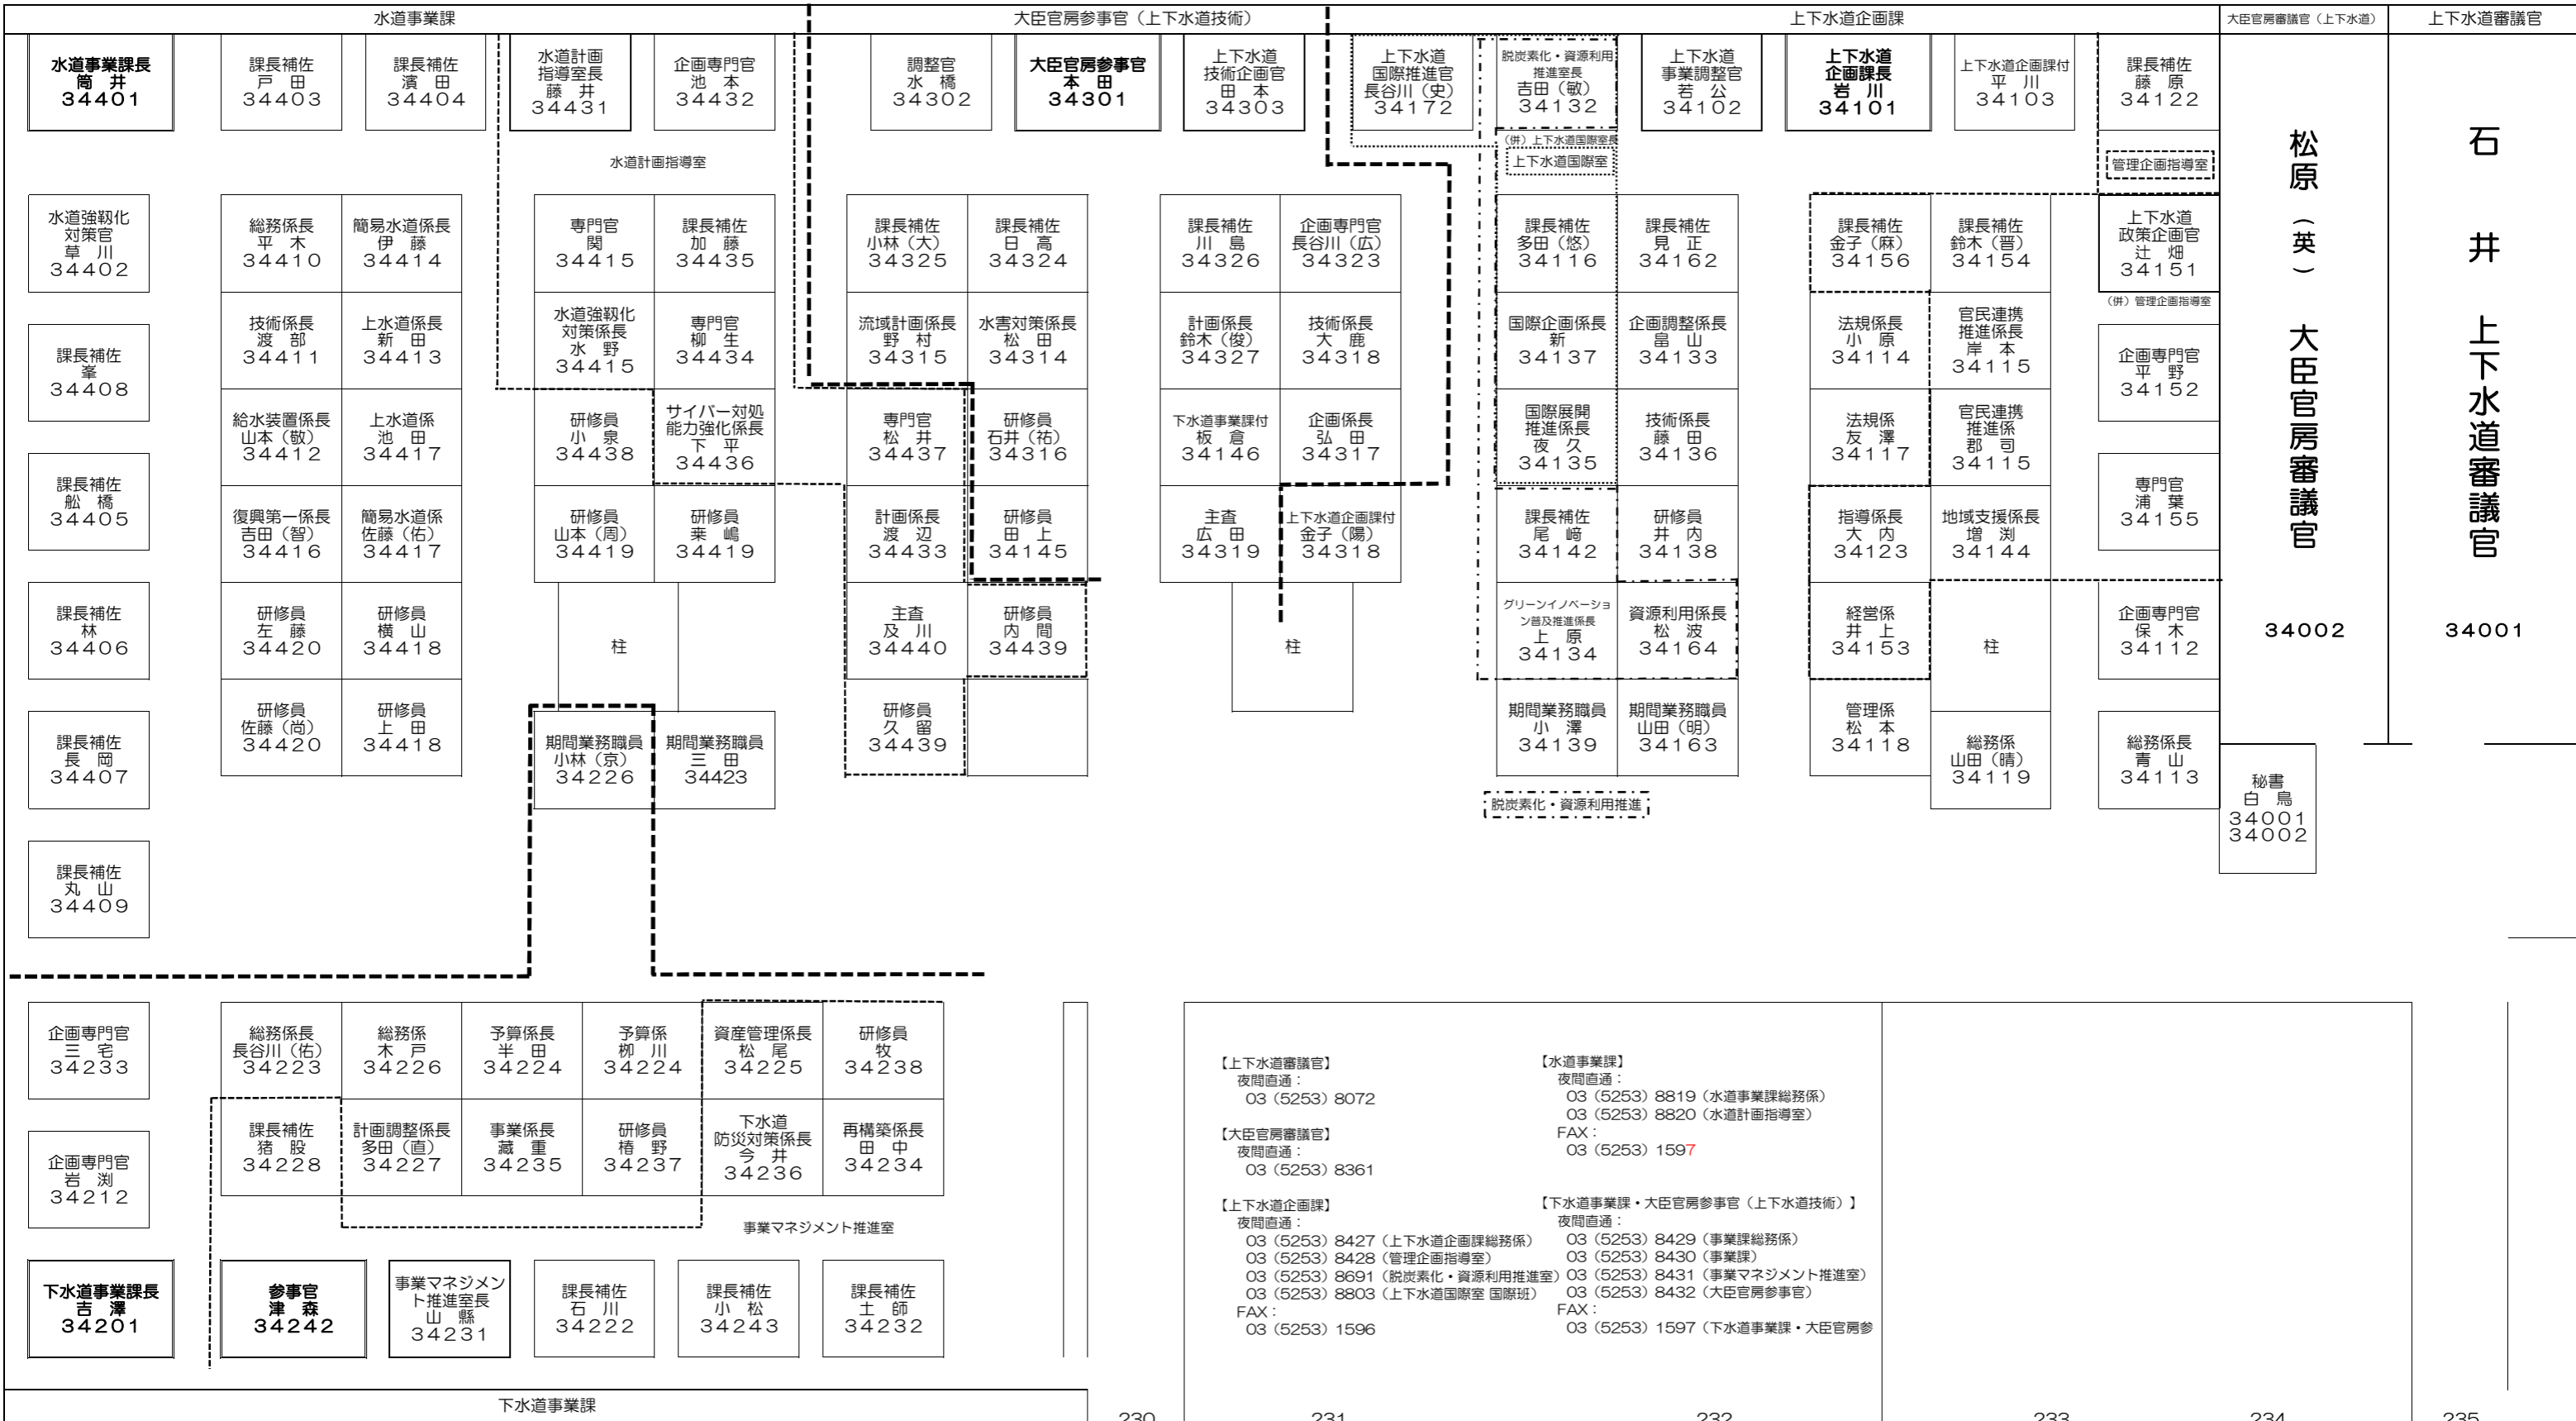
水道事業課

大臣官房参事官（上下水道技術）

上下水道企画課

大臣官房審議官（上下水道）

上下水道審議官

水道事業課長
筒井
34401

課長補佐
戸田
34403

課長補佐
濱田
34404

水道計画指導室長
藤井
34431

企画専門官
池本
34432

調整官
水橋
34302

大臣官房参事官
本田
34301

上下水道技術企画官
田本
34303

上下水道国際推進官
長谷川（史）
34172

脱炭素化・資源利用推進室長
吉田（敏）
34132

上下水道事業調整官
若公
34102

上下水道企画課長
岩川
34101

上下水道企画課付
平川
34103

課長補佐
藤原
34122

（併）上下水道国際室長

上下水道国際室

管理企画指導室

水道計画指導室

水道強靱化対策官
草川
34402

総務係長
平木
34410

簡易水道係長
伊藤
34414

専門官
関
34415

課長補佐
加藤
34435

課長補佐
小林（大）
34325

課長補佐
日高
34324

課長補佐
川島
34326

企画専門官
長谷川（広）
34323

課長補佐
多田（悠）
34116

課長補佐
見正
34162

課長補佐
金子（麻）
34156

課長補佐
鈴木（晋）
34154

上下水道政策企画官
辻畑
34151

（併）管理企画指導室

課長補佐
峯
34408

技術係長
渡部
34411

上水道係長
新田
34413

水道強靱化対策係長
水野
34415

専門官
柳生
34434

流域計画係長
野村
34315

水害対策係長
松田
34314

計画係長
鈴木（俊）
34327

技術係長
大鹿
34318

国際企画係長
新
34137

企画調整係長
畠山
34133

法規係長
小原
34114

官民連携推進係長
岸本
34115

企画専門官
平野
34152

給水装置係長
山本（敬）
34412

上水道係
池田
34417

研修員
小泉
34438

サイバー対処能力強化係長
下平
34436

専門官
松井
34437

研修員
石井（祐）
34316

下水道事業課付
板倉
34146

企画係長
弘田
34317

国際展開推進係長
夜久
34135

技術係長
藤田
34136

法規係
友澤
34117

官民連携推進係
郡司
34115

課長補佐
船橋
34405

復興第一係長
吉田（智）
34416

簡易水道係
佐藤（佑）
34417

研修員
山本（周）
34419

研修員
乗嶋
34419

計画係長
渡辺
34433

研修員
田上
34145

主査
広田
34319

上下水道企画課付
金子（陽）
34318

課長補佐
尾﨑
34142

研修員
井内
34138

指導係長
大内
34123

地域支援係長
増渕
34144

専門官
浦葉
34155

課長補佐
林
34406

研修員
左藤
34420

研修員
横山
34418

柱

主査
及川
34440

研修員
内間
34439

柱

グリーンイノベーション普及推進係長
上原
34134

資源利用係長
松波
34164

経営係
井上
34153

柱

企画専門官
保木
34112

松原（英）
大臣官房審議官
34002

石井
上下水道審議官
34001

課長補佐
長岡
34407

研修員
佐藤（尚）
34420

研修員
上田
34418

期間業務職員
小林（京）
34226

期間業務職員
三田
34423

研修員
久留
34439

期間業務職員
小澤
34139

期間業務職員
山田（明）
34163

管理係
松本
34118

総務係
山田（晴）
34119

総務係長
青山
34113

秘書
白鳥
34001
34002

脱炭素化・資源利用推進

課長補佐
丸山
34409

企画専門官
三宅
34233

総務係長
長谷川（佑）
34223

総務係
木戸
34226

予算係長
半田
34224

予算係
栁川
34224

資産管理係長
松尾
34225

研修員
牧
34238

企画専門官
岩渕
34212

課長補佐
猪股
34228

計画調整係長
多田（直）
34227

事業係長
藏重
34235

研修員
椿野
34237

下水道防災対策係長
今井
34236

再構築係長
田中
34234

事業マネジメント推進室

下水道事業課長
吉澤
34201

参事官
津森
34242

事業マネジメント推進室長
山縣
34231

課長補佐
石川
34222

課長補佐
小松
34243

課長補佐
土師
34232

下水道事業課

【上下水道審議官】
夜間直通：
03（5253）8072

【大臣官房審議官】
夜間直通：
03（5253）8361

【上下水道企画課】
夜間直通：
03（5253）8427（上下水道企画課総務係）
03（5253）8428（管理企画指導室）
03（5253）8691（脱炭素化・資源利用推進室）
03（5253）8803（上下水道国際室 国際班）
FAX：
03（5253）1596

【水道事業課】
夜間直通：
03（5253）8819（水道事業課総務係）
03（5253）8820（水道計画指導室）
FAX：
03（5253）1597

【下水道事業課・大臣官房参事官（上下水道技術）】
夜間直通：
03（5253）8429（事業課総務係）
03（5253）8430（事業課）
03（5253）8431（事業マネジメント推進室）
03（5253）8432（大臣官房参事官）
FAX：
03（5253）1597（下水道事業課・大臣官房参

230 231 232 233 234 235